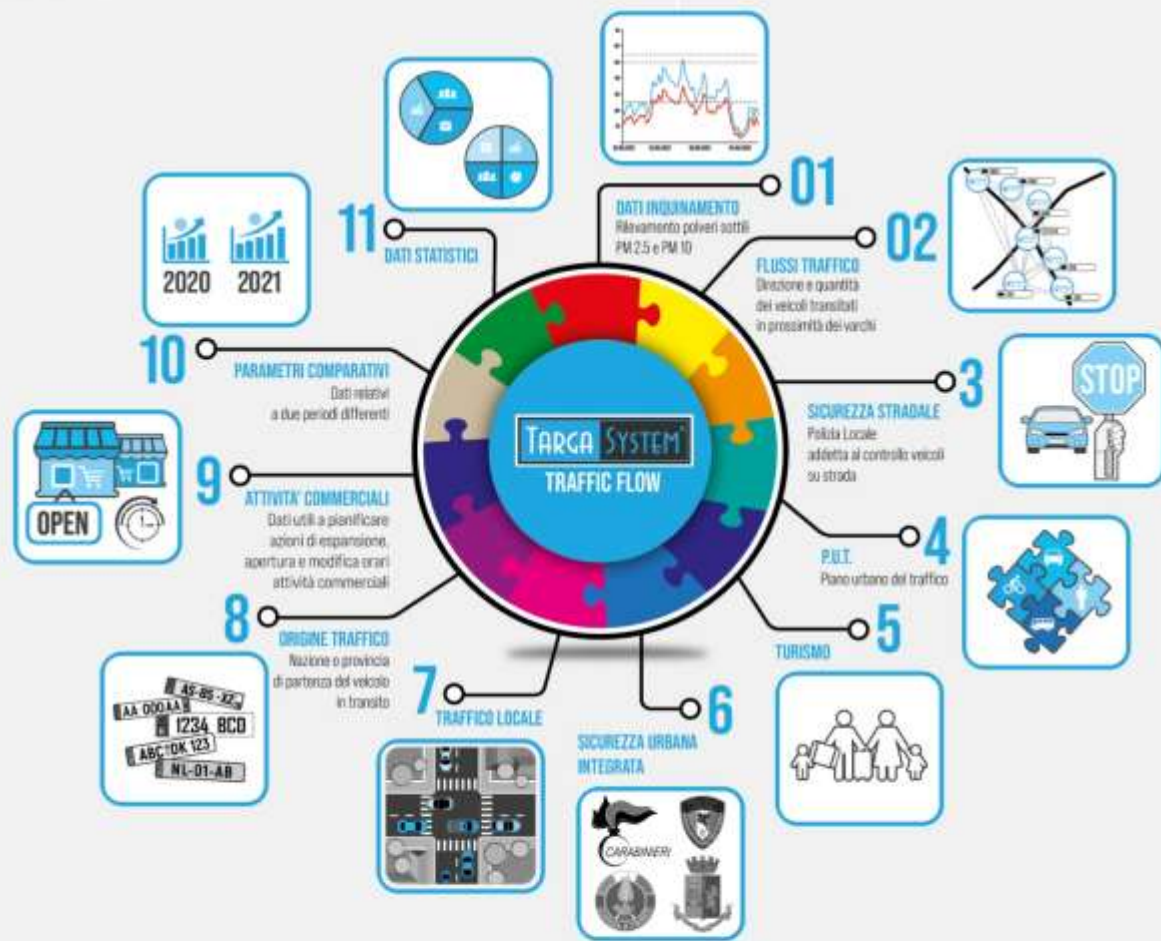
TARGA SYSTEM
TRAFFIC FLOW

01
DATI INQUINAMENTO
Rilevamento polveri sottili PM 2.5 e PM 10

02
FLUSSI TRAFFICO
Direzione e quantità dei veicoli transitati in prossimità dei varchi

3
SICUREZZA STRADALE
Polizia Locale addetta al controllo veicoli su strada

STOP

4
P.U.T.
Piano urbano del traffico

5
TURISMO

6
SICUREZZA URBANA INTEGRATA

CARABINIERI

7
TRAFFICO LOCALE

8
ORIGINE TRAFFICO
Nazione o provincia di partenza del veicolo in transito

AS-85-XZ
AA 000AA
1234 BCD
ABC DK 123
NL-01-AB

9
ATTIVITA' COMMERCIALI
Dati utili a pianificare azioni di espansione, apertura e modifica orari attività commerciali

OPEN

10
PARAMETRI COMPARATIVI
Dati relativi a due periodi differenti

2020 2021

11
DATI STATISTICI